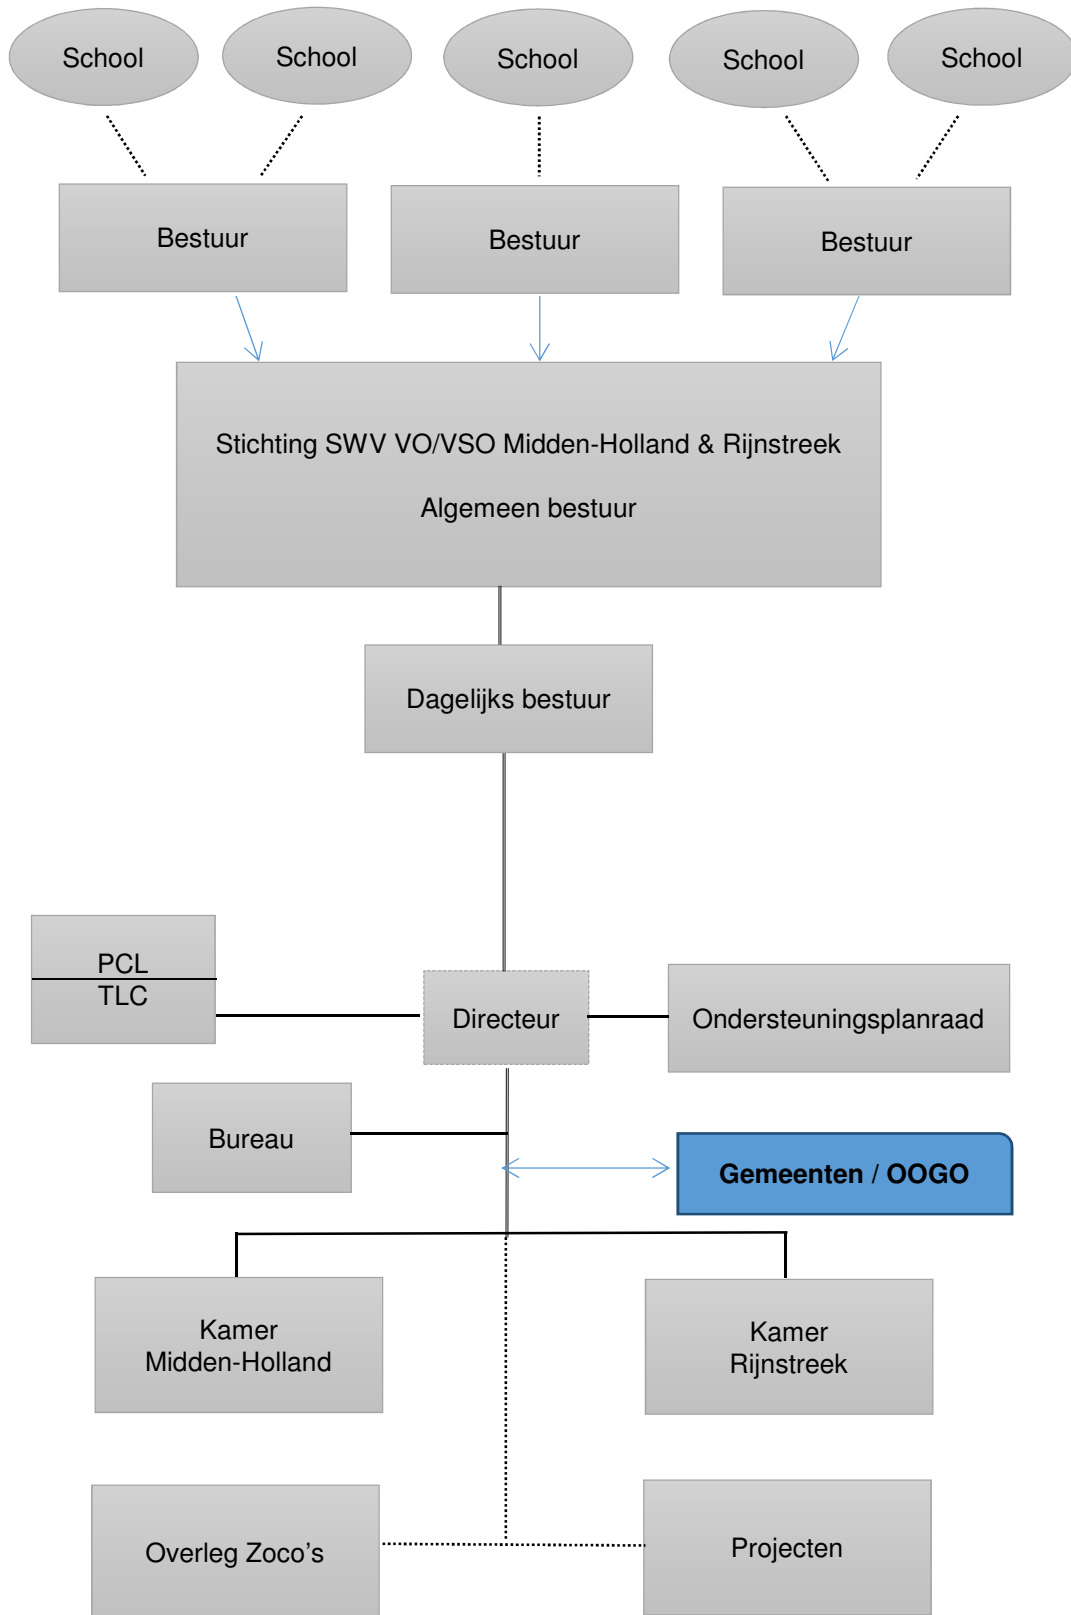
School School School School School

Bestuur Bestuur Bestuur

Stichting SWV VO/VSO Midden-Holland & Rijnstreek

Algemeen bestuur

Dagelijks bestuur

PCL
TLC

Directeur

Ondersteuningsplanraad

Bureau

Gemeenten / OOGO

Kamer
Midden-Holland

Kamer
Rijnstreek

Overleg Zoco’s

Projecten